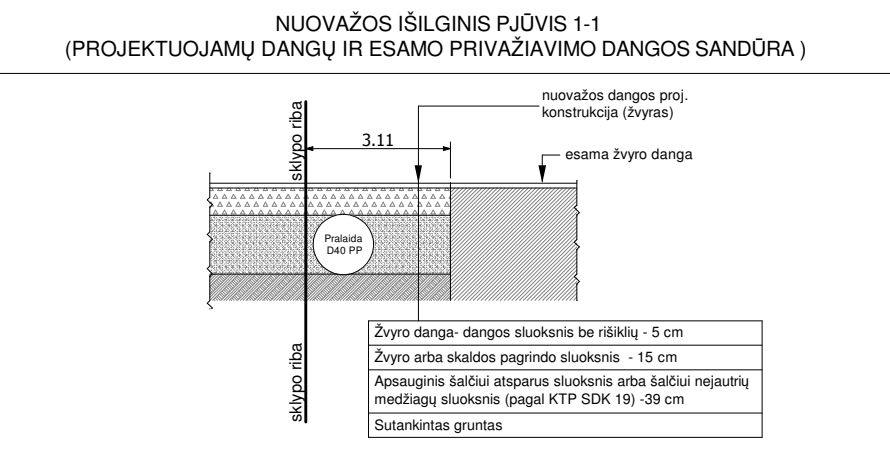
NUOVAŽOS IŠILGINIS PJŪVIS 1-1
(PROJEKTUOJAMŲ DANGŲ IR ESAMO PRIVAŽIAVIMO DANGOS SANDŪRA )

nuovažos dangos proj. konstrukcija (žvyras)

sklypo riba

3.11

esama žvyro danga

Pralaida D40 PP

sklypo riba

| Žvyro danga- dangos sluoksnis be rišiklių - 5 cm |
|---|
| Žvyro arba skaldos pagrindo sluoksnis - 15 cm |
| Apsauginis šalčiui atsparus sluoksnis arba šalčiui nejautrių medžiagų sluoksnis (pagal KTP SDK 19) -39 cm |
| Sutankintas gruntas |